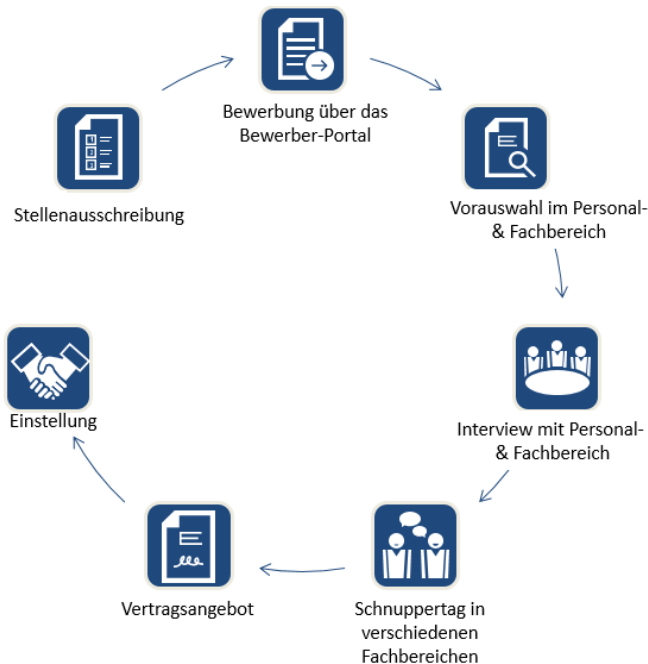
Stellenausschreibung

Bewerbung über das Bewerber-Portal

Vorauswahl im Personal- & Fachbereich

Interview mit Personal- & Fachbereich

Schnuppertag in verschiedenen Fachbereichen

Vertragsangebot

Einstellung